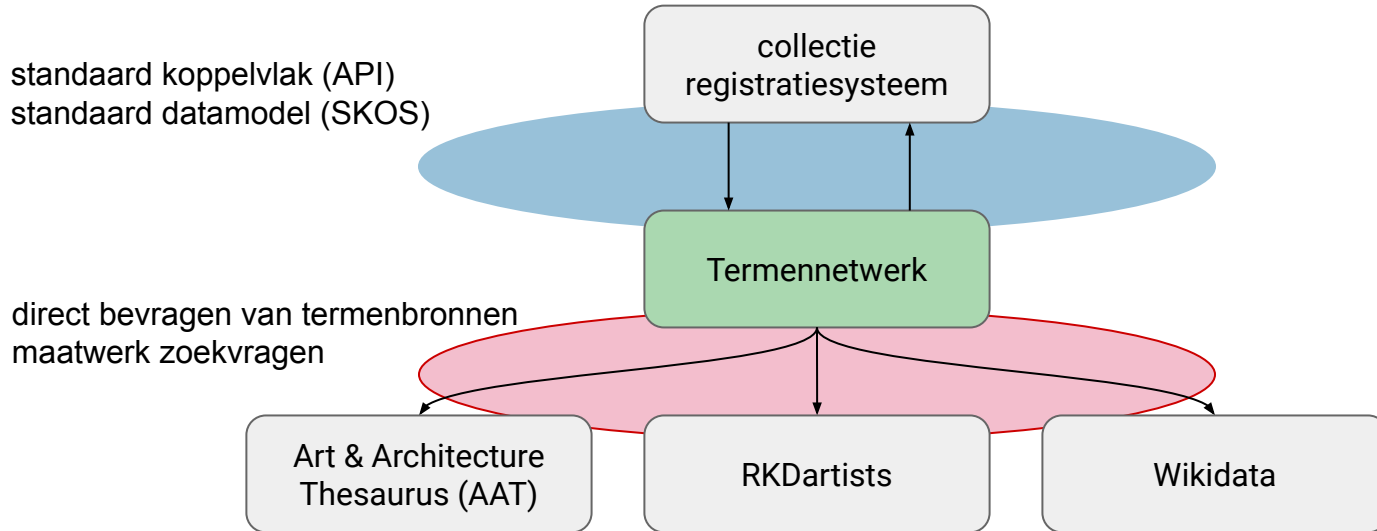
standaard koppelvlak (API)
standaard datamodel (SKOS)

collectie registratiesysteem

Termennetwerk

direct bevragen van termenbronnen
maatwerk zoekvragen

Art & Architecture Thesaurus (AAT)

RKDartists

Wikidata